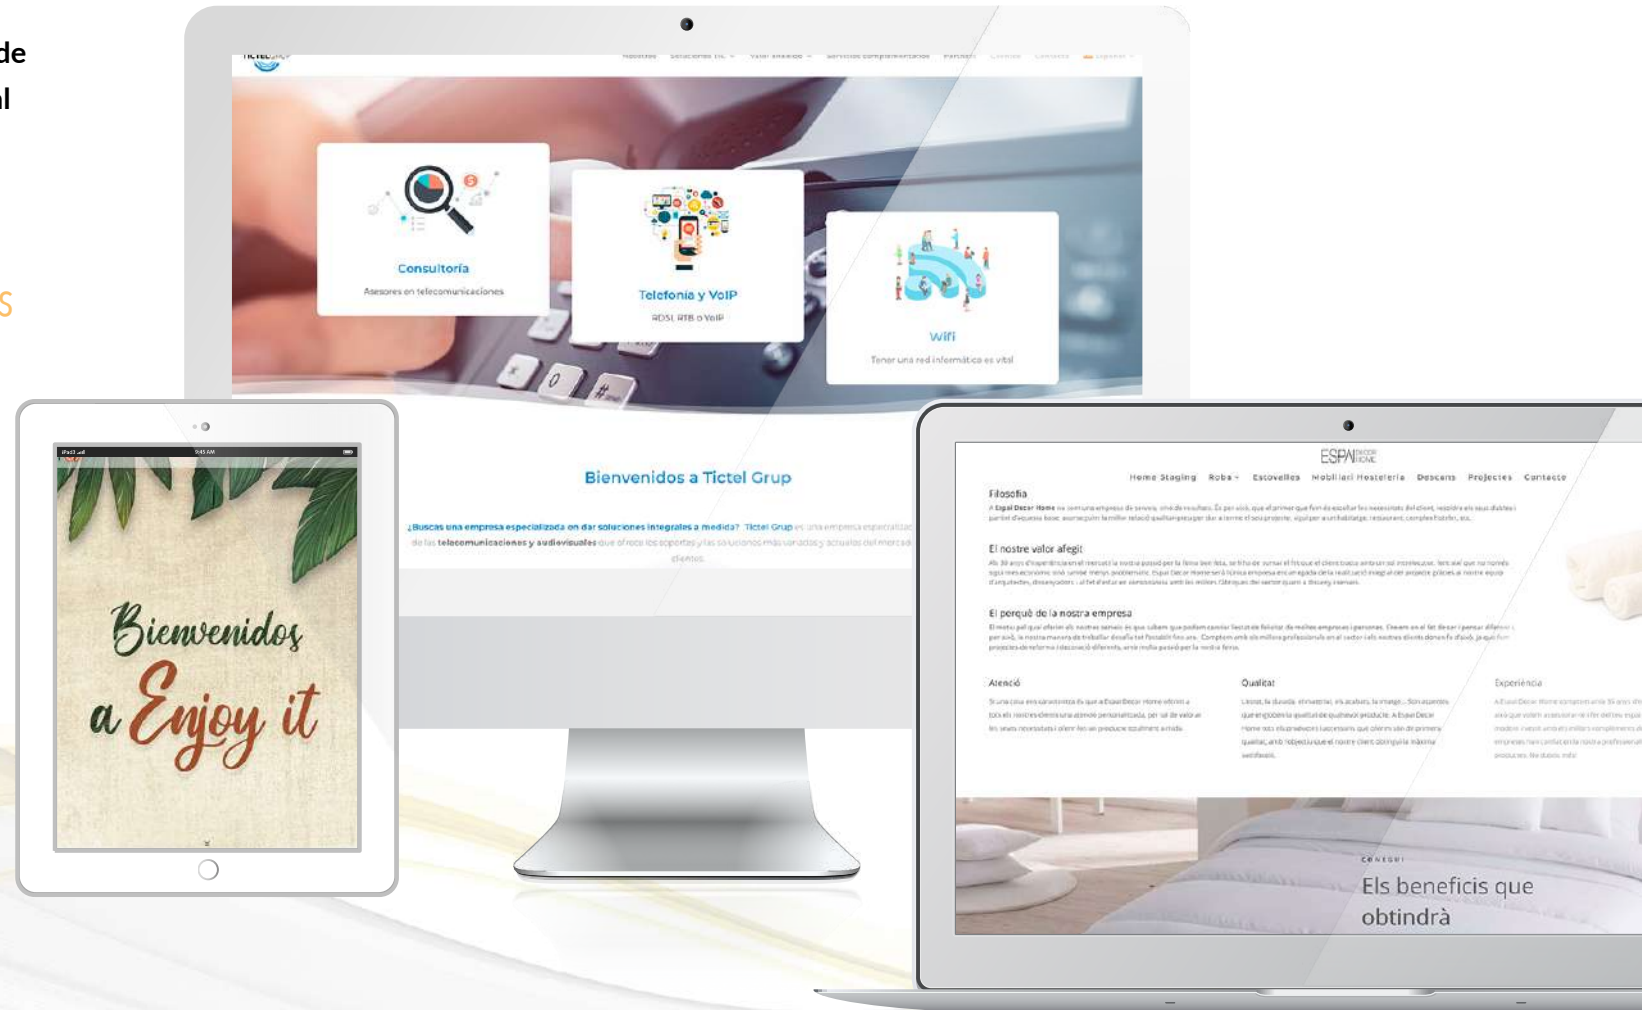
de

l

s

Consultoría

Asesores en telecomunicaciones

Telefonía y VoIP

RDSI, RTB o VoIP

Wifi

Tener una red informática es vital

Bienvenidos a Tictel Grup

¿Buscas una empresa especializada en dar soluciones integrales a medida? Tictel Grup es una empresa especializada de las telecomunicaciones y audiovisuales que ofrece los soportes y las soluciones más variadas y actuales del mercado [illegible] clientes.

Bienvenidos a Enjoy it

ESPAI DECOR HOME

Home Staging   Roba   Estovalles   Mobiliari Hostaleria   Descans   Projectes   Contacte

Filosofia

El nostre valor afegit

El perquè de la nostra empresa

Atenció

Qualitat

Experiència

CONEGUI

Els beneficis que obtindrà